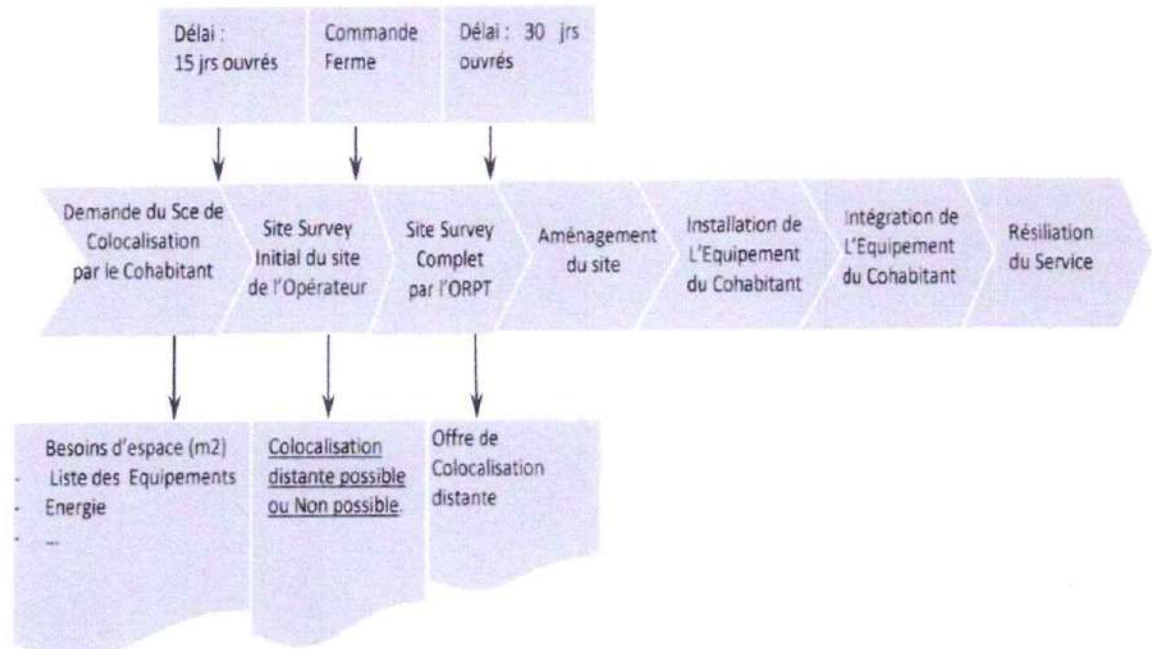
Délai : 15 jrs ouvrés

Commande Ferme

Délai : 30 jrs ouvrés

Demande du Sce de Colocalisation par le Cohabitant

Site Survey Initial du site de l'Opérateur

Site Survey Complet par l'ORPT

Aménagement du site

Installation de L'Equipement du Cohabitant

Intégration de L'Equipement du Cohabitant

Résiliation du Service

Besoins d'espace (m2)
- Liste des Equipements
- Energie
- ...

Colocalisation distante possible ou Non possible.

Offre de Colocalisation distante